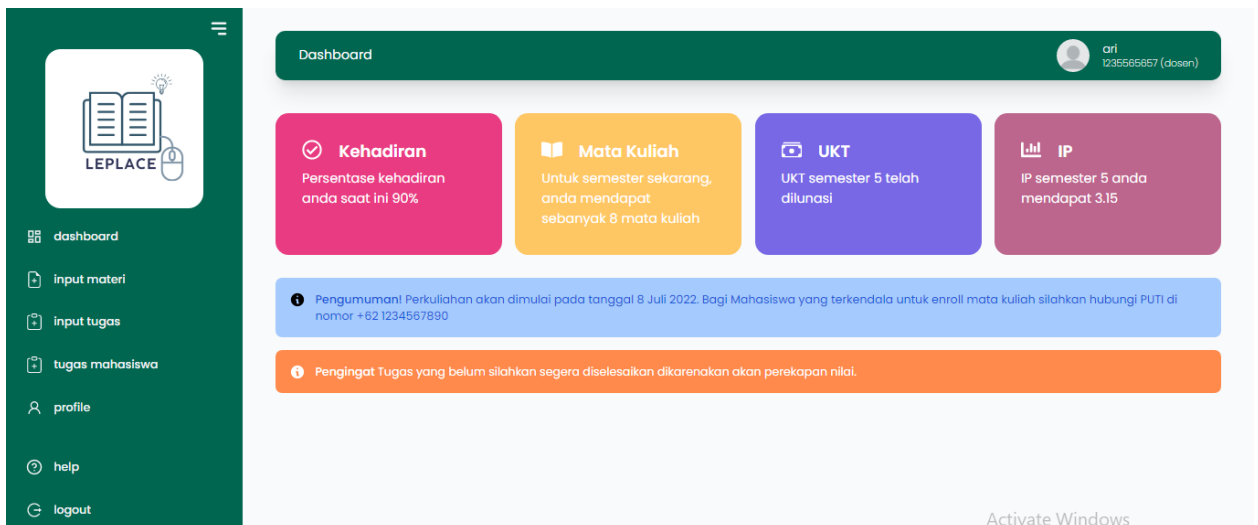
LEPLACE

dashboard

input materi

input tugas

tugas mahasiswa

profile

help

logout

Dashboard

ari
1235565657 (dosen)

Kehadiran
Persentase kehadiran anda saat ini 90%

Mata Kuliah
Untuk semester sekarang, anda mendapat sebanyak 8 mata kuliah

UKT
UKT semester 5 telah dilunasi

IP
IP semester 5 anda mendapat 3.15

Pengumuman! Perkuliahan akan dimulai pada tanggal 8 Juli 2022. Bagi Mahasiswa yang terkendala untuk enroll mata kuliah silahkan hubungi PUTI di nomor +62 1234567890

Pengingat Tugas yang belum silahkan segera diselesaikan dikarenakan akan perekapan nilai.

Activate Windows